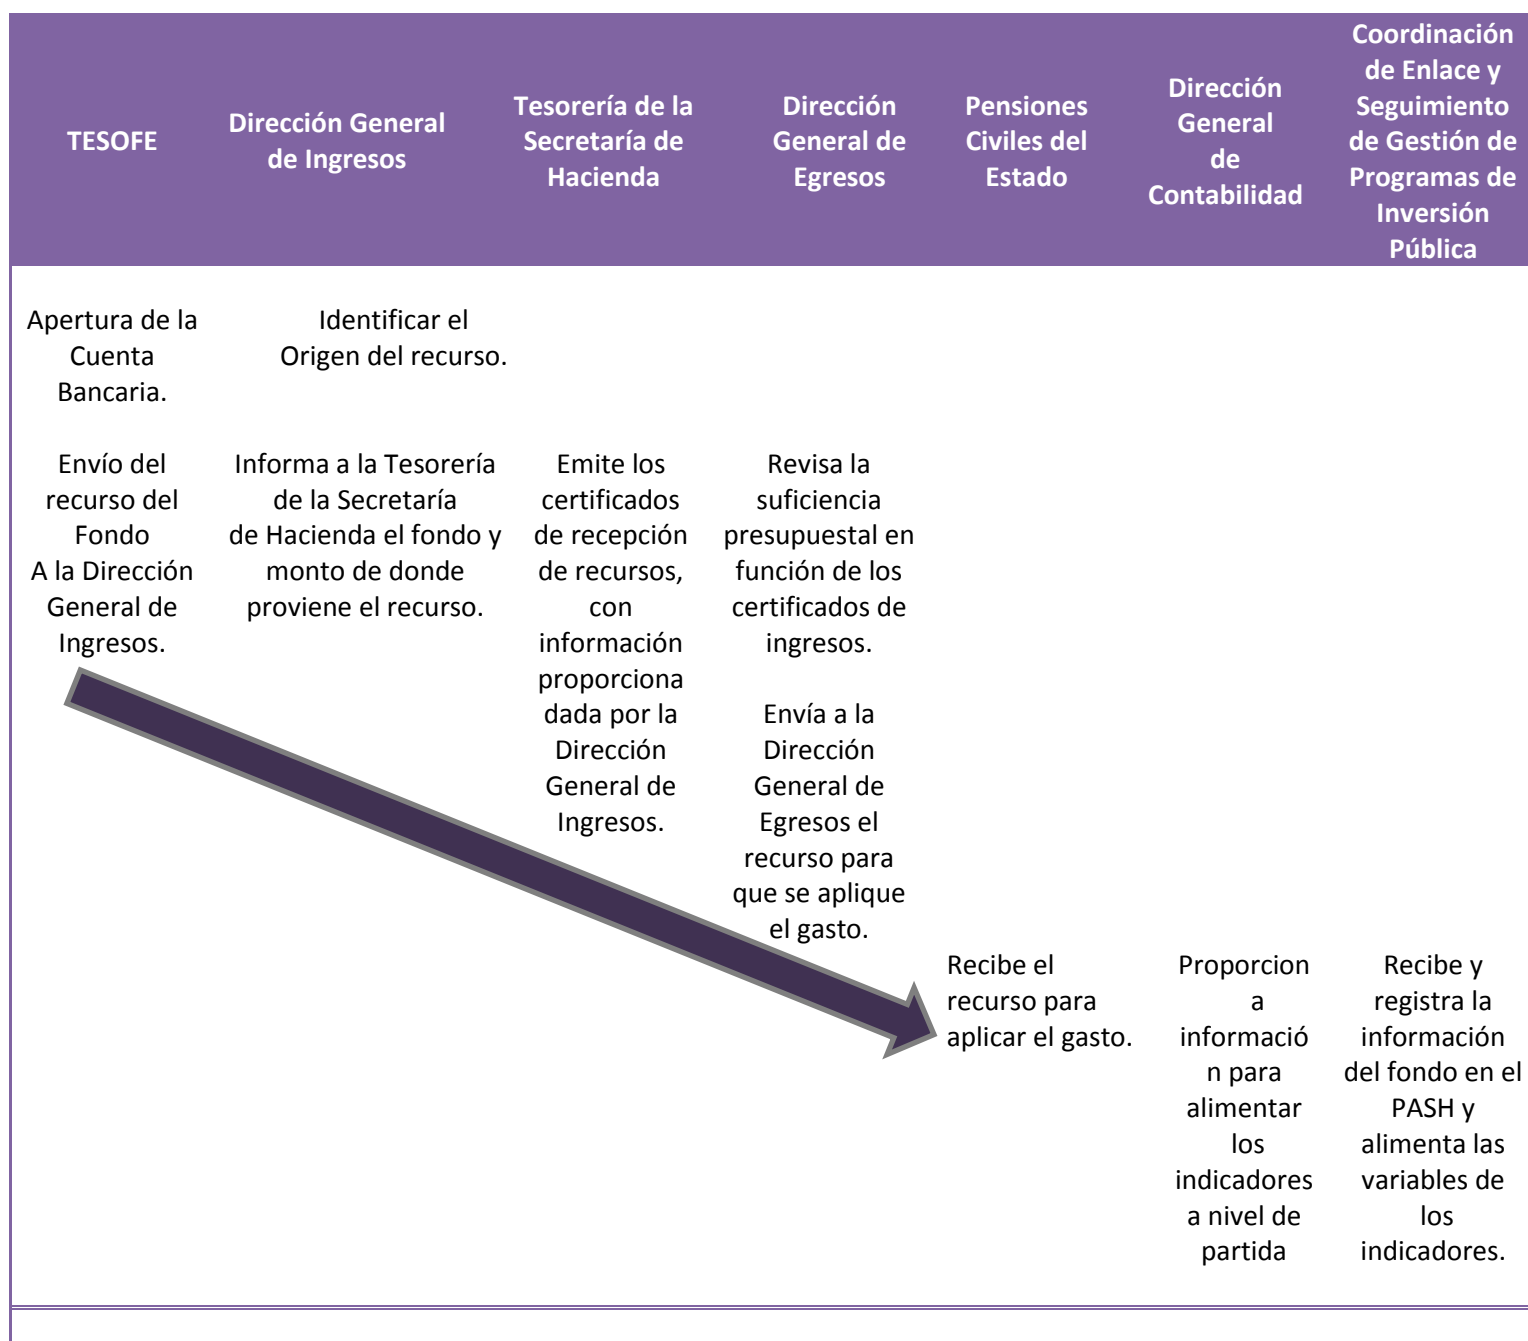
| TESOFE | Dirección General de Ingresos | Tesorería de la Secretaría de Hacienda | Dirección General de Egresos | Pensiones Civiles del Estado | Dirección General de Contabilidad | Coordinación de Enlace y Seguimiento de Gestión de Programas de Inversión Pública |
|---|---|---|---|---|---|---|
| Apertura de la Cuenta Bancaria. | Identificar el Origen del recurso. | | | | | |
| Envío del recurso del Fondo A la Dirección General de Ingresos. | Informa a la Tesorería de la Secretaría de Hacienda el fondo y monto de donde proviene el recurso. | Emite los certificados de recepción de recursos, con información proporciona dada por la Dirección General de Ingresos. | Revisa la suficiencia presupuestal en función de los certificados de ingresos. Envía a la Dirección General de Egresos el recurso para que se aplique el gasto. | | | |
| | | | | Recibe el recurso para aplicar el gasto. | Proporciona información para alimentar los indicadores a nivel de partida | Recibe y registra la información del fondo en el PASH y alimenta las variables de los indicadores. |